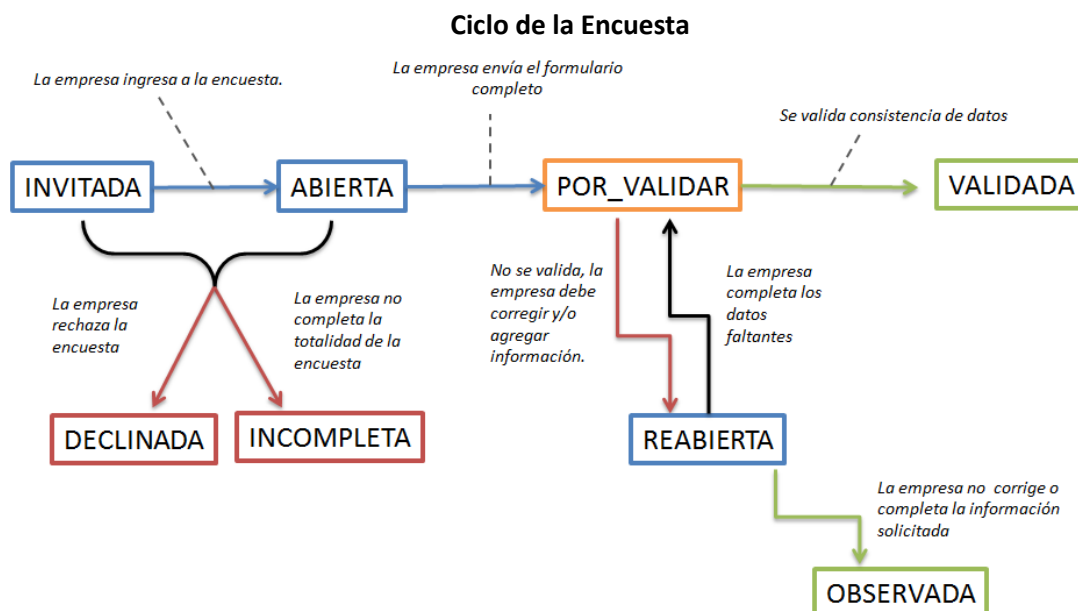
Ciclo de la Encuesta

La empresa ingresa a la encuesta.

La empresa envía el formulario completo

Se valida consistencia de datos

INVITADA

ABIERTA

POR_VALIDAR

VALIDADA

No se valida, la empresa debe corregir y/o agregar información.

La empresa completa los datos faltantes

La empresa rechaza la encuesta

La empresa no completa la totalidad de la encuesta

DECLINADA

INCOMPLETA

REABIERTA

La empresa no corrige o completa la información solicitada

OBSERVADA